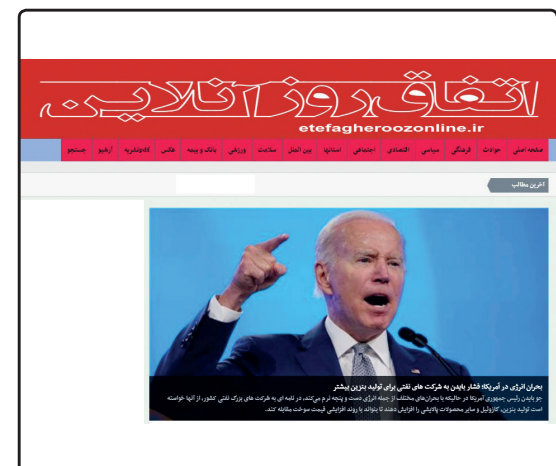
اتفاق روز آنلاین

etefagheroozonline.ir

صفحه اصلی | حوادث | فرهنگی | سیاسی | اقتصادی | اجتماعی | استانها | بین الملل | سلامت | ورزشی | بانک و بیمه | عکس | کاریکاتور | آرشیو | جستجو

آخرین مطالب

بحران انرژی در آمریکا؛ فشار بایدن به شرکت های نفتی برای تولید بنزین بیشتر

جو بایدن رئیس جمهوری آمریکا در حالیکه با بحرانهای مختلف از جمله انرژی دست و پنجه نرم می‌کند، در نامه ای به شرکت های بزرگ نفتی کشور، از آنها خواسته است تولید بنزین، گازوئیل و سایر محصولات پالایشی را افزایش دهند تا بتواند با روند افزایش قیمت سوخت مقابله کند.